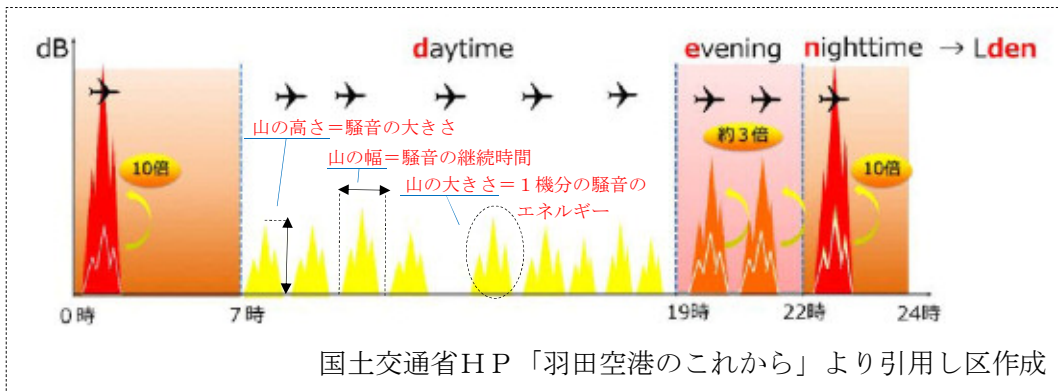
dB daytime evening nighttime → Lden

山の高さ＝騒音の大きさ

山の幅＝騒音の継続時間

山の大きさ＝１機分の騒音のエネルギー

10倍

約３倍

10倍

0時 7時 19時 22時 24時

国土交通省ＨＰ「羽田空港のこれから」より引用し区作成